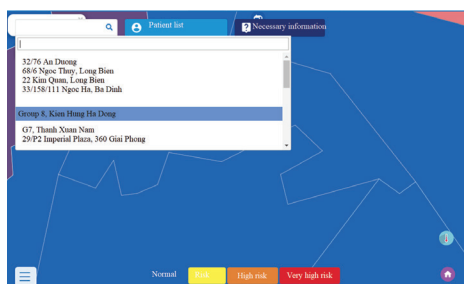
Patient list

Necessary information

32/76 An Duong
68/6 Ngoc Thuy, Long Bien
22 Kim Quan, Long Bien
33/158/111 Ngoc Ha, Ba Dinh

Group 8, Kien Hung Ha Dong

G7, Thanh Xuan Nam
29/P2 Imperial Plaza, 360 Giai Phong

Normal Risk High risk Very high risk